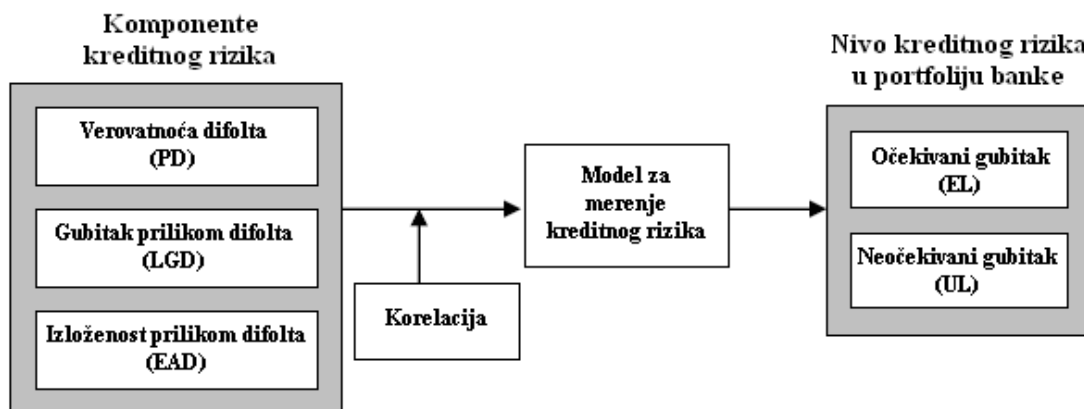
Komponente kreditnog rizika

Verovatnoća difolta (PD)

Gubitak prilikom difolta (LGD)

Izloženost prilikom difolta (EAD)

Korelacija

Model za merenje kreditnog rizika

Nivo kreditnog rizika u portfoliju banke

Očekivani gubitak (EL)

Neočekivani gubitak (UL)